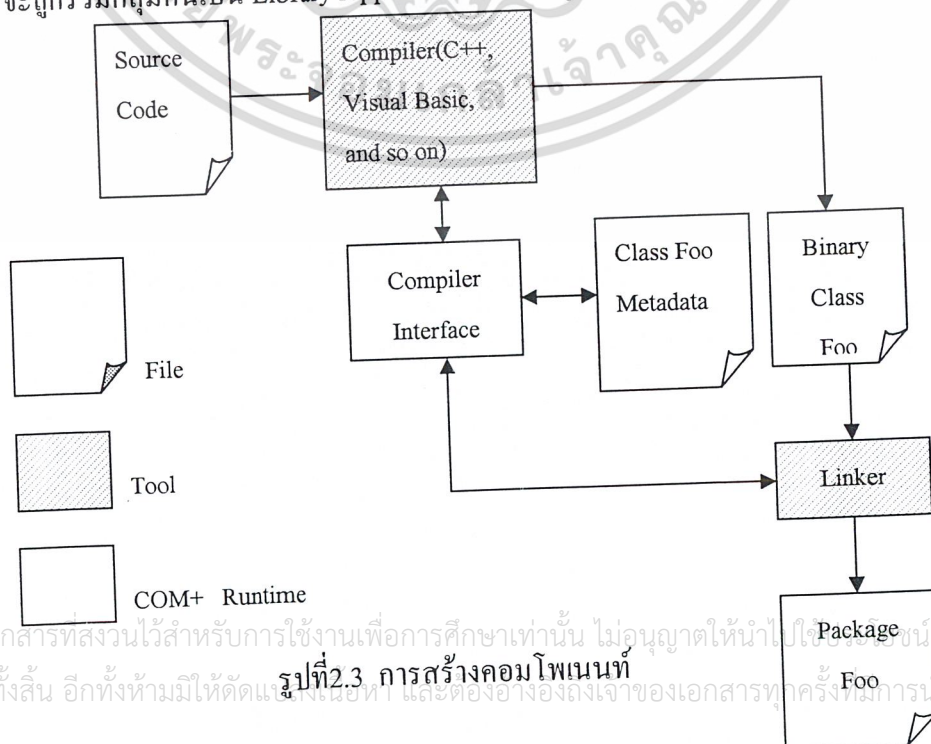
จะถูกรวมกลุ่มกันเช่น Library

Source Code

Compiler(C++, Visual Basic, and so on)

Compiler Interface

Class Foo Metadata

Binary Class Foo

File

Tool

Linker

COM+ Runtime

Package Foo

เอกสารที่สงวนไว้สำหรับการใช้งานเพื่อการศึกษาเท่านั้น ไม่อนุญาตให้นำไปใช้ประโยชน์ ทั้งสิ้น อีกทั้งห้ามมิให้ดัดแปลงเนื้อหา และต้องอ้างอิงถึงเจ้าของเอกสารทุกครั้งที่มีการ

รูปที่2.3 การสร้างคอมโพเนนท์